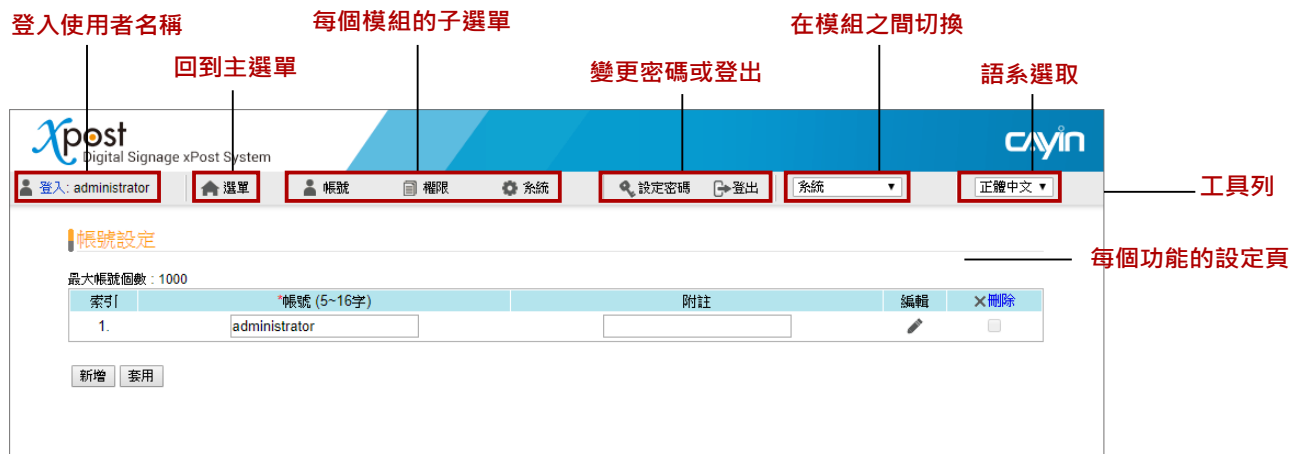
登入使用者名稱

回到主選單

每個模組的子選單

變更密碼或登出

在模組之間切換

語系選取

xpost
Digital Signage xPost System

cayin

登入: administrator

選單

帳號

權限

系統

設定密碼

登出

系統 ▼

正體中文 ▼

工具列

帳號設定

每個功能的設定頁

最大帳號個數：1000

| 索引 | *帳號 (5~16字) | 附註 | 編輯 | ✕刪除 |
|---|---|---|---|---|
| 1. | administrator | | | |

新增 套用